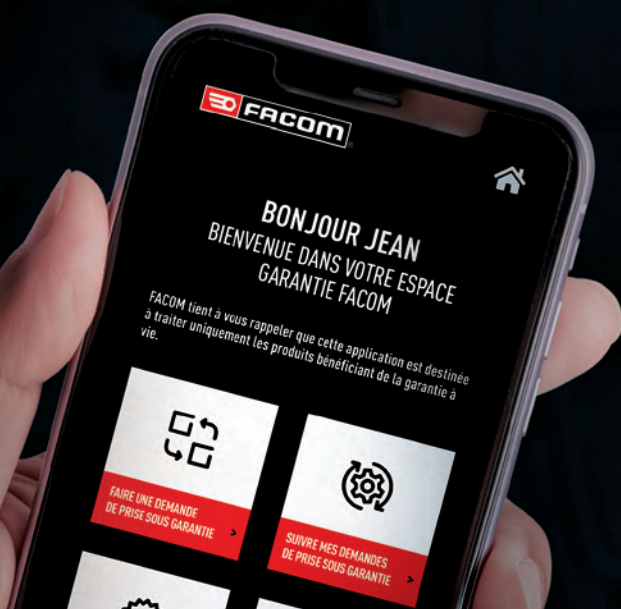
FACOM

BONJOUR JEAN
BIENVENUE DANS VOTRE ESPACE GARANTIE FACOM

FACOM tient à vous rappeler que cette application est destinée à traiter uniquement les produits bénéficiant de la garantie à vie.

FAIRE UNE DEMANDE DE PRISE SOUS GARANTIE >

SUIVRE MES DEMANDES DE PRISE SOUS GARANTIE >